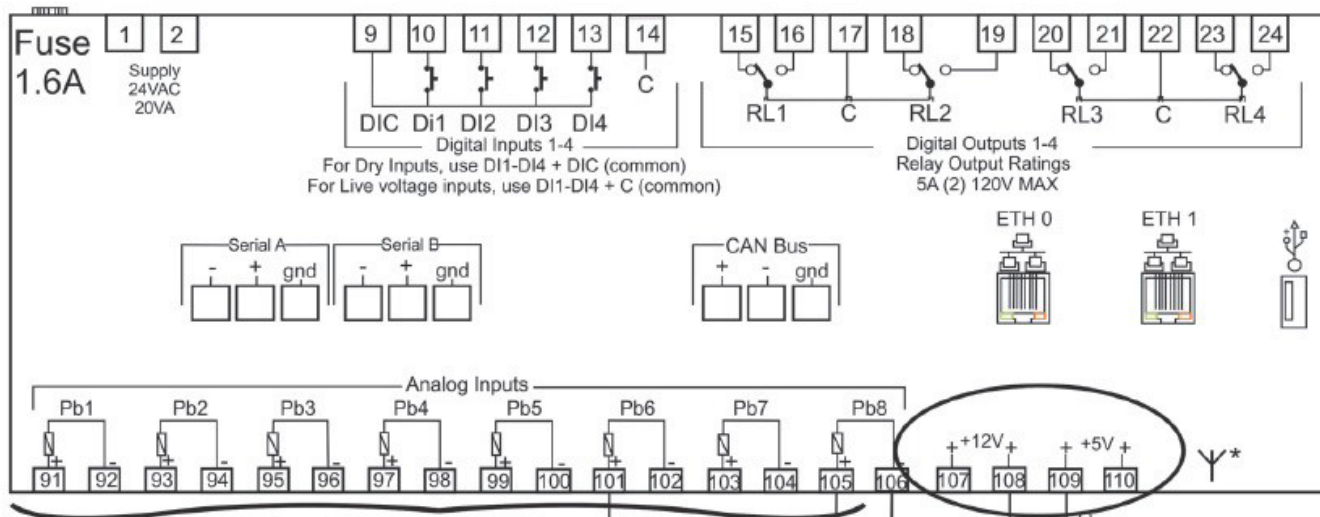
Fuse 1.6A

1 2
Supply
24VAC
20VA

9 10 11 12 13 14
C
DIC Di1 DI2 DI3 DI4
Digital Inputs 1-4
For Dry Inputs, use DI1-DI4 + DIC (common)
For Live voltage inputs, use DI1-DI4 + C (common)

15 16 17 18 19 20 21 22 23 24
RL1 C RL2 RL3 C RL4
Digital Outputs 1-4
Relay Output Ratings
5A (2) 120V MAX

ETH 0
ETH 1

Serial A
- + gnd
Serial B
- + gnd

CAN Bus
+ - gnd

Analog Inputs
Pb1 Pb2 Pb3 Pb4 Pb5 Pb6 Pb7 Pb8
+ - + - + - + - + - + - + - +
91 92 93 94 95 96 97 98 99 100 101 102 103 104 105 106

+ +12V + + +5V +
107 108 109 110
*